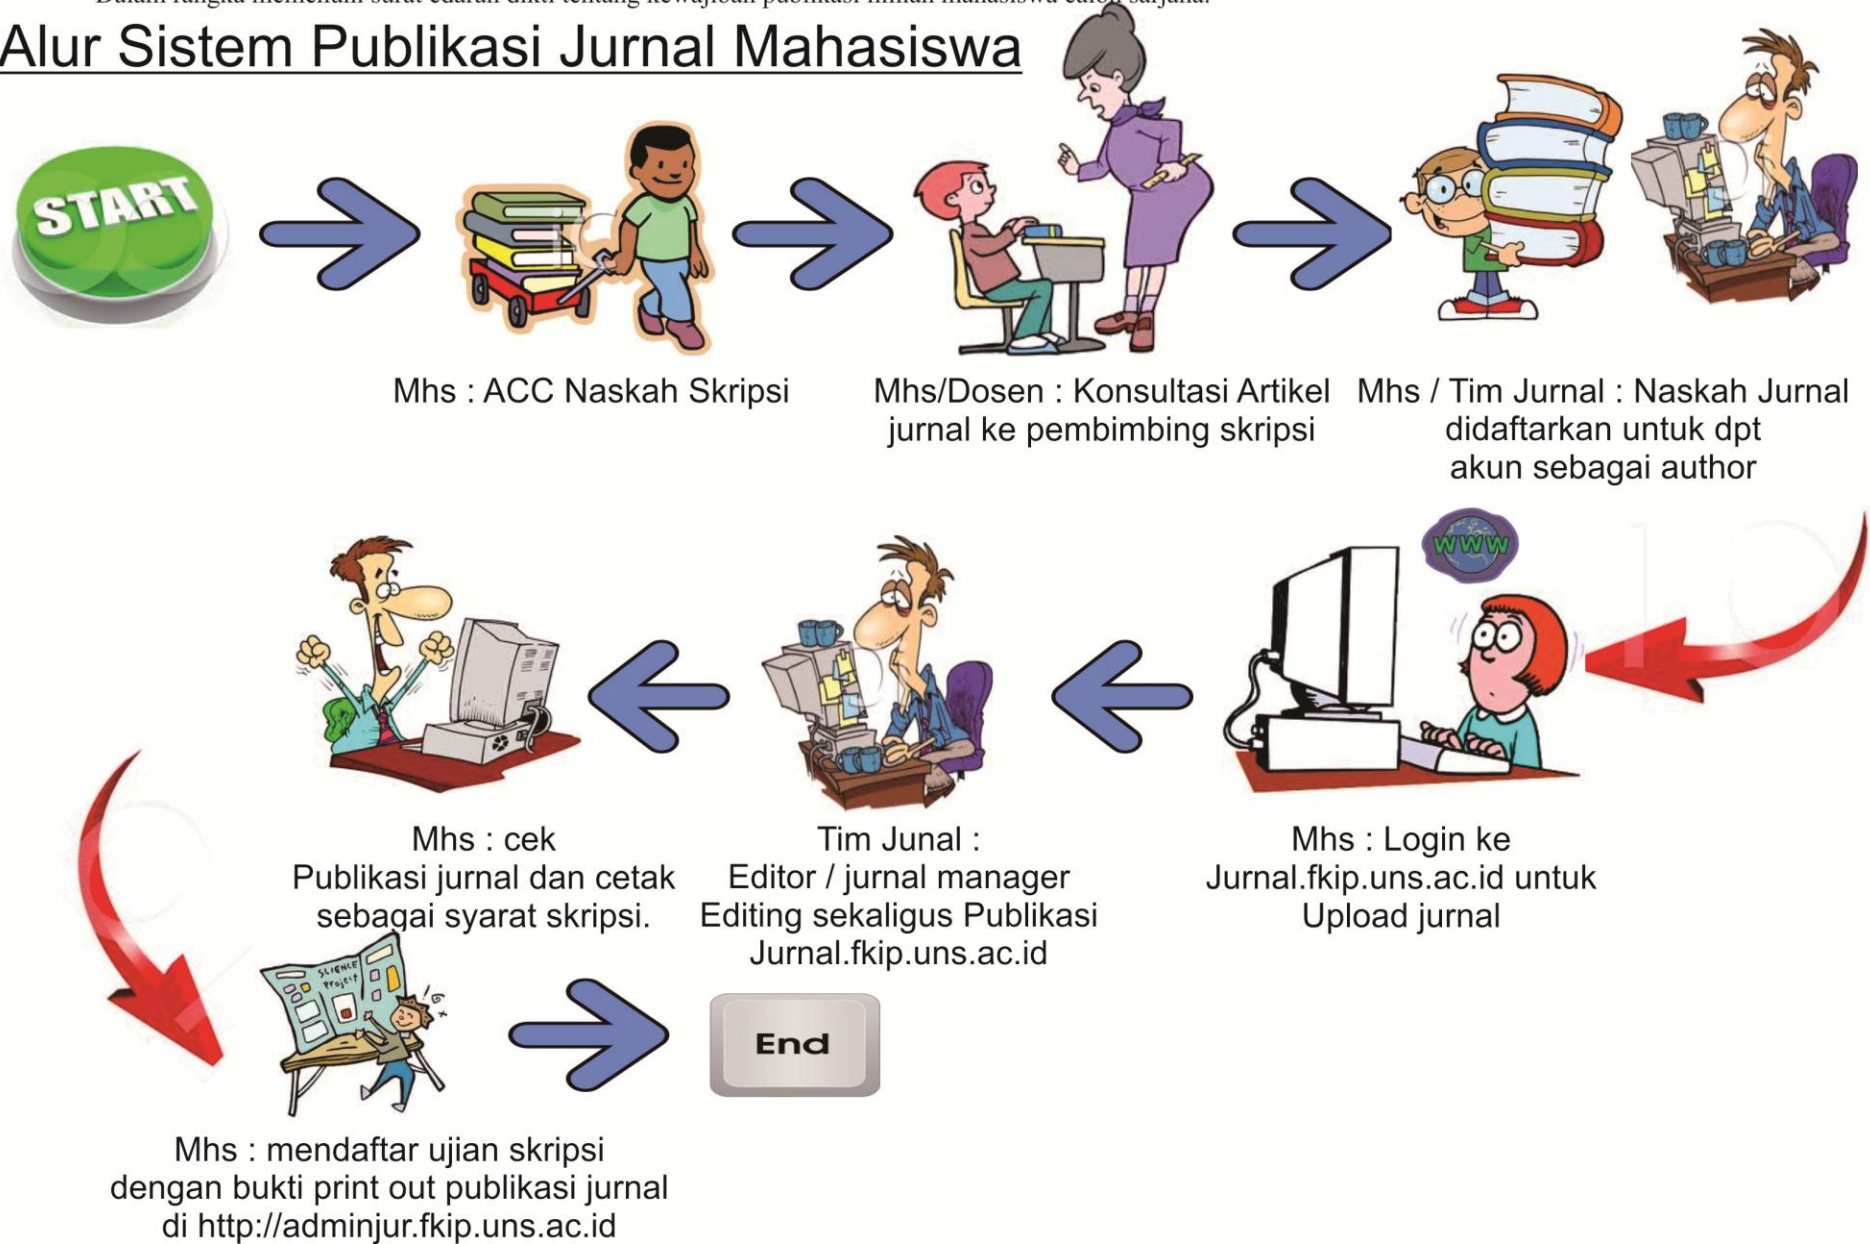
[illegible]

Alur Sistem Publikasi Jurnal Mahasiswa

START

Mhs : ACC Naskah Skripsi

Mhs/Dosen : Konsultasi Artikel jurnal ke pembimbing skripsi

Mhs / Tim Jurnal : Naskah Jurnal didaftarkan untuk dpt akun sebagai author

WWW

Mhs : Login ke Jurnal.fkip.uns.ac.id untuk Upload jurnal

Tim Junal : Editor / jurnal manager Editing sekaligus Publikasi Jurnal.fkip.uns.ac.id

Mhs : cek Publikasi jurnal dan cetak sebagai syarat skripsi.

Science Project

End

Mhs : mendaftar ujian skripsi dengan bukti print out publikasi jurnal di http://adminjur.fkip.uns.ac.id